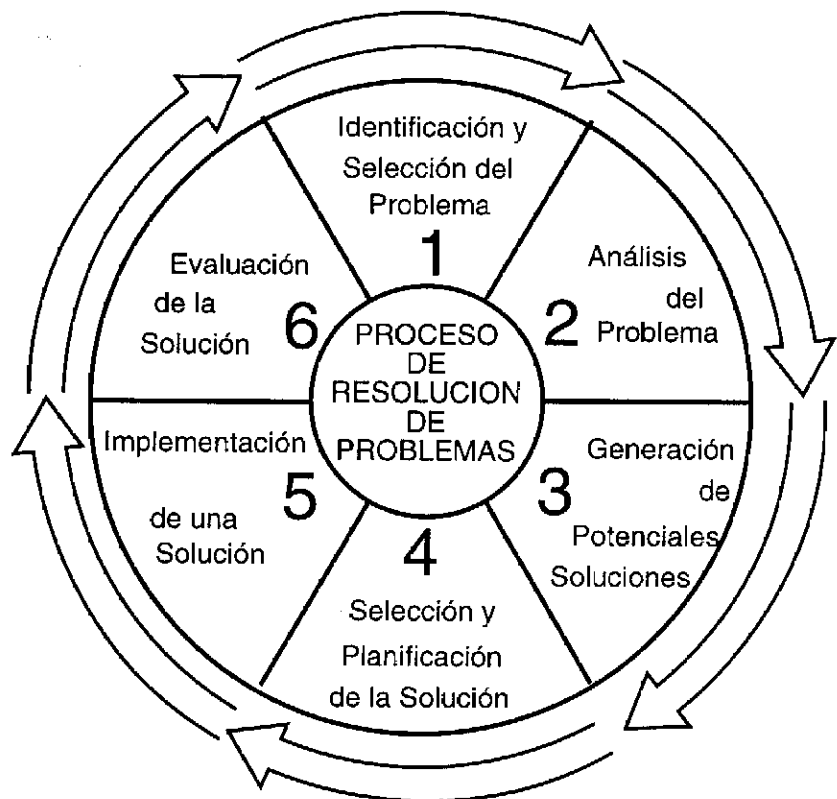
PROCESO DE RESOLUCION DE PROBLEMAS

1
Identificación y Selección del Problema

2
Análisis del Problema

3
Generación de Potenciales Soluciones

4
Selección y Planificación de la Solución

5
Implementación de una Solución

6
Evaluación de la Solución